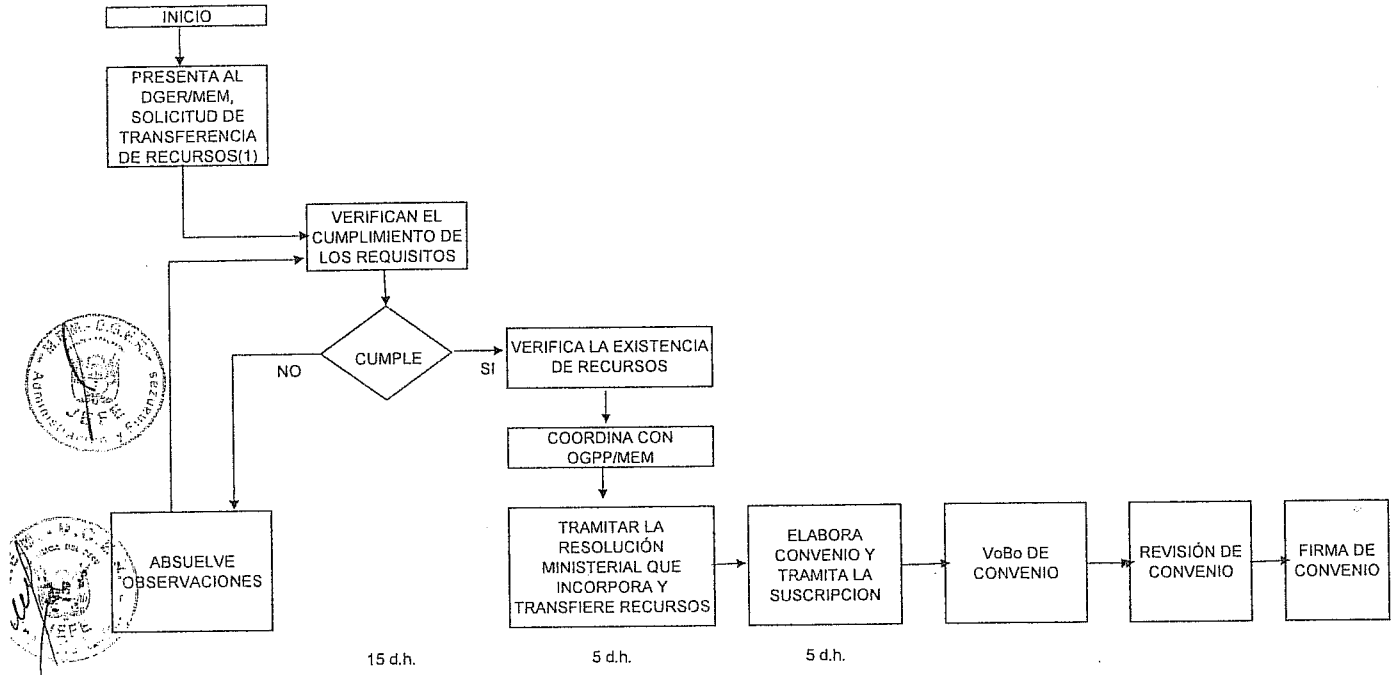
INICIO

PRESENTA AL DGER/MEM, SOLICITUD DE TRANSFERENCIA DE RECURSOS(1)

VERIFICAN EL CUMPLIMIENTO DE LOS REQUISITOS

CUMPLE

NO

SI

VERIFICA LA EXISTENCIA DE RECURSOS

COORDINA CON OGPP/MEM

ABSUELVE OBSERVACIONES

TRAMITAR LA RESOLUCIÓN MINISTERIAL QUE INCORPORA Y TRANSFIERE RECURSOS

ELABORA CONVENIO Y TRAMITA LA SUSCRIPCION

VoBo DE CONVENIO

REVISIÓN DE CONVENIO

FIRMA DE CONVENIO

15 d.h.

5 d.h.

5 d.h.

M.E.M. - O.G.A. Administración y Finanzas JEFE

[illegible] JEFE